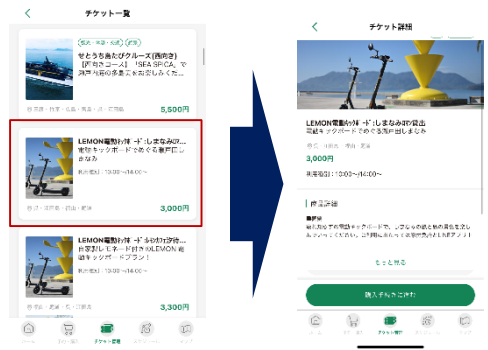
<

チケット一覧

観光・体験・乗船

せとうち島たびクルーズ(西向き)

【尾道コース】「SEA SPICA」で瀬戸内海の多島美をお楽しみくた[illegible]

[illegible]

5,500円

LEMON電動キックボードしまなみ1日貸出

電動キックボードでめぐる瀬戸田しまなみ

利用時間:10:00〜14:00〜

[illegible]

3,000円

LEMON電動キックボードレモン付き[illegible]

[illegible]LEMON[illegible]

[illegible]キックボードプラン!

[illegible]

3,300円

ホーム

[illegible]

チケット提示

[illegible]

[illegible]

<

チケット詳細

LEMON電動キックボードしまなみ1日貸出

電動キックボードでめぐる瀬戸田しまなみ

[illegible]

3,000円

乗車時間:10:00〜14:00〜

商品詳細

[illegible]

もっと見る

購入手続きに進む

ホーム

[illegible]

チケット提示

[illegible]

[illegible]